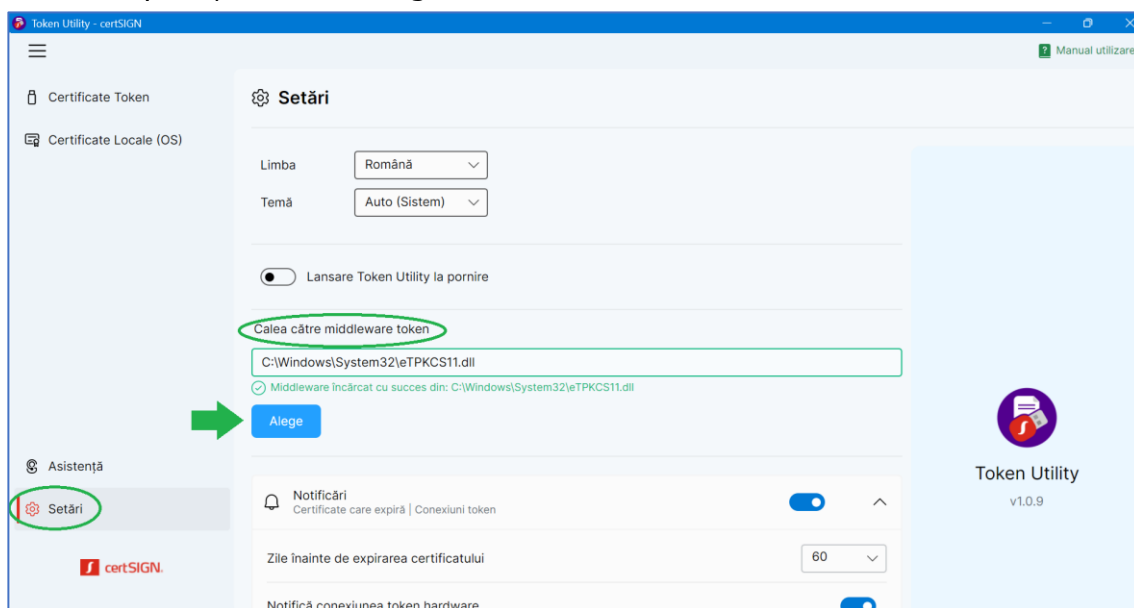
Token Utility - certSIGN

Manual utilizare

Certificate Token

Certificate Locale (OS)

Setări

Limba Română

Temă Auto (Sistem)

Lansare Token Utility la pornire

Calea către middleware token

C:\Windows\System32\eTPKCS11.dll

Middleware încărcat cu succes din: C:\Windows\System32\eTPKCS11.dll

Alege

Asistență

Setări

certSIGN

Notificări
Certificate care expiră | Conexiuni token

Zile înainte de expirarea certificatului 60

Notifică conexiunea token hardware

Token Utility
v1.0.9